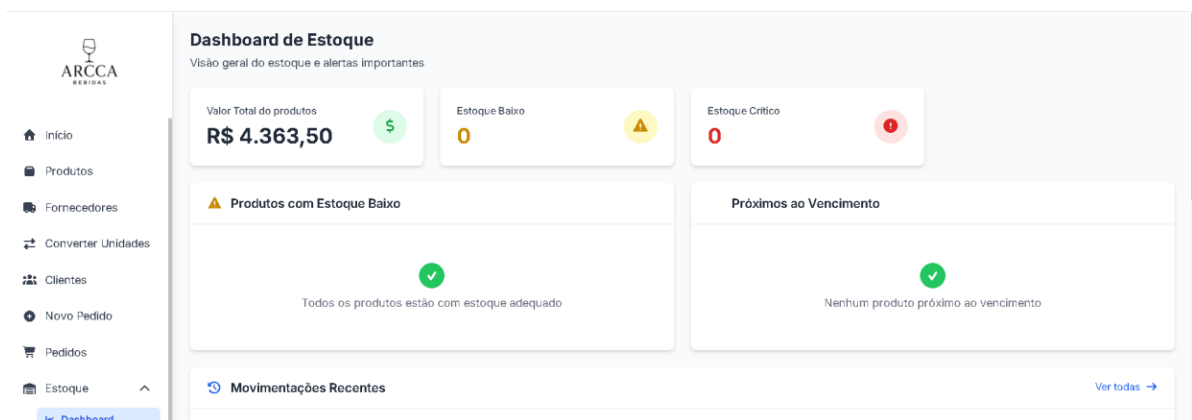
ARCCA
BEBIDAS

Início
Produtos
Fornecedores
Converter Unidades
Clientes
Novo Pedido
Pedidos
Estoque
Dashboard

Dashboard de Estoque
Visão geral do estoque e alertas importantes

Valor Total do produtos
R$ 4.363,50

Estoque Baixo
0

Estoque Crítico
0

Produtos com Estoque Baixo
Todos os produtos estão com estoque adequado

Próximos ao Vencimento
Nenhum produto próximo ao vencimento

Movimentações Recentes
Ver todas →